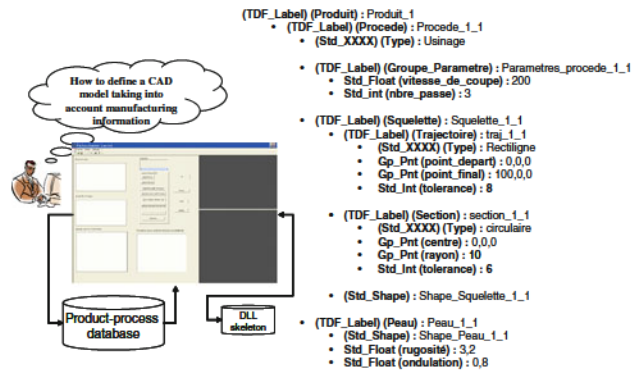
How to define a CAD model taking into account manufacturing information

Product-process database

DLL skeleton

(TDF_Label) (Produit) : Produit_1
- (TDF_Label) (Procede) : Procede_1_1
  - (Std_XXXX) (Type) : Usinage

- (TDF_Label) (Groupe_Parametre) : Parametres_procede_1_1
  - Std_Float (vitesse_de_coupe) : 200
  - Std_int (nbre_passe) : 3

- (TDF_Label) (Squelette) : Squelette_1_1
  - (TDF_Label) (Trajectoire) : traj_1_1
    - (Std_XXXX) (Type) : Rectiligne
    - Gp_Pnt (point_depart) : 0,0,0
    - Gp_Pnt (point_final) : 100,0,0
    - Std_Int (tolerance) : 8

  - (TDF_Label) (Section) : section_1_1
    - (Std_XXXX) (Type) : circulaire
    - Gp_Pnt (centre) : 0,0,0
    - Gp_Pnt (rayon) : 10
    - Std_Int (tolerance) : 6

- (Std_Shape) : Shape_Squelette_1_1

- (TDF_Label) (Peau) : Peau_1_1
  - (Std_Shape) : Shape_Peau_1_1
  - Std_Float (rugosité) : 3,2
  - Std_Float (ondulation) : 0,8